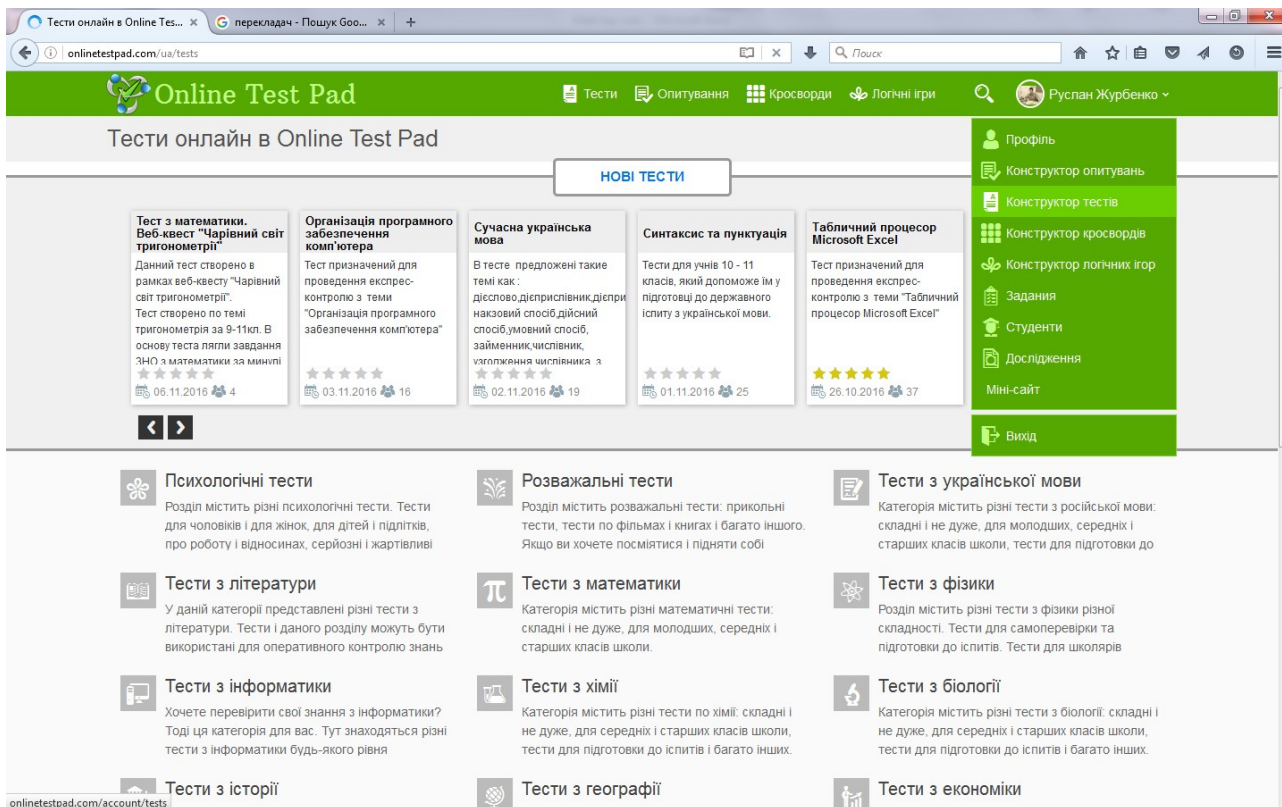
Тести онлайн в Online Tes... × перекладач - Пошук Goo... × +

onlinetestpad.com/ua/tests

Поиск

Online Test Pad

Тести Опитування Кросворди Логічні ігри

Руслан Журбенко

Тести онлайн в Online Test Pad

НОВІ ТЕСТИ

Тест з математики. Веб-квест "Чарівний світ тригонометрії"
Данний тест створено в рамках веб-квесту "Чарівний світ тригонометрії". Тест створено по темі тригонометрія за 9-11кл. В основу теста лягли завдання ЗНО з математики за минулі
06.11.2016 4

Організація програмного забезпечення комп'ютера
Тест призначений для проведення експрес-контролю з теми "Організація програмного забезпечення комп'ютера"
03.11.2016 16

Сучасна українська мова
В тесте предложені такие темі как : дієслово,дієприслівник,дієприкметник,наказовий спосіб,дійсний спосіб,умовний спосіб, займенник,числівник, узгодження числівника з
02.11.2016 19

Синтаксис та пунктуація
Тести для учнів 10 - 11 класів, який допоможе їм у підготовці до державного іспиту з української мови.
01.11.2016 25

Табличний процесор Microsoft Excel
Тест призначений для проведення експрес-контролю з теми "Табличний процесор Microsoft Excel"
26.10.2016 37

Профіль
Конструктор опитувань
Конструктор тестів
Конструктор кросвордів
Конструктор логічних ігор
Задания
Студенти
Дослідження
Міні-сайт
Вихід

Психологічні тести
Розділ містить різні психологічні тести. Тести для чоловіків і для жінок, для дітей і підлітків, про роботу і відносинах, серйозні і жартівливі

Розважальні тести
Розділ містить розважальні тести: прикольні тести, тести по фільмах і книгах і багато іншого. Якщо ви хочете посміятися і підняти собі

Тести з української мови
Категорія містить різні тести з російської мови: складні і не дуже, для молодших, середніх і старших класів школи, тести для підготовки до

Тести з літератури
У даній категорії представлені різні тести з літератури. Тести і даного розділу можуть бути використані для оперативного контролю знань

Тести з математики
Категорія містить різні математичні тести: складні і не дуже, для молодших, середніх і старших класів школи.

Тести з фізики
Розділ містить різні тести з фізики різної складності. Тести для самоперевірки та підготовки до іспитів. Тести для школярів

Тести з інформатики
Хочете перевірити свої знання з інформатики? Тоді ця категорія для вас. Тут знаходяться різні тести з інформатики будь-якого рівня

Тести з хімії
Категорія містить різні тести по хімії: складні і не дуже, для середніх і старших класів школи, тести для підготовки до іспитів і багато інших.

Тести з біології
Категорія містить різні тести з біології: складні і не дуже, для середніх і старших класів школи, тести для підготовки до іспитів і багато інших.

Тести з історії

Тести з географії

Тести з економіки

onlinetestpad.com/account/tests